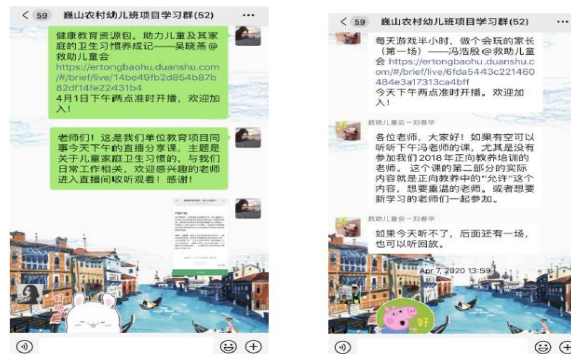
< 59 巍山农村幼儿班项目学习群(52)

健康教育资源包，助力儿童及其家庭的卫生习惯养成记——吴晓燕@救助儿童会
https://ertongbaohu.duanshu.com/#/brief/live/14be49fb2d854b87b82df141e22431b4
4月1日下午两点准时开播，欢迎加入！

老师们！这是我们单位教育项目同事今天下午的直播分享课，主题是关于儿童家庭卫生习惯的，与我们日常工作相关，欢迎感兴趣的老师进入直播间收听观看！感谢！

< 59 巍山农村幼儿班项目学习群(52)

每天游戏半小时，做个会玩的家长（第一场）——冯浩殷@救助儿童会
https://ertongbaohu.duanshu.com/#/brief/live/6fda5443c221460484e3a17313ca4bff
今天下午两点准时开播。欢迎加入！

救助儿童会－刘春华
各位老师，大家好！如果有空可以听听下午冯老师的课，尤其是没有参加我们2018年正向教养培训的老师。这个课的第二部分的实际内容就是正向教养中的"允许"这个内容，想要重温的老师，或者想要新学习的老师们一起参加。

救助儿童会－刘春华
如果今天听不了，后面还有一场，也可以听回放。

Apr 7, 2020 13:59

好